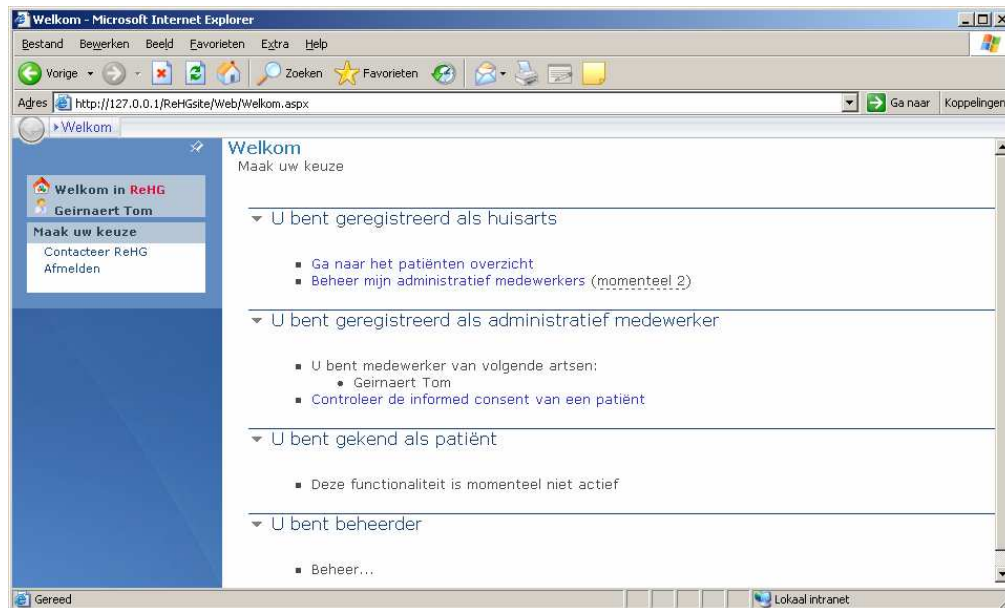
Welkom - Microsoft Internet Explorer

Bestand Bewerken Beeld Favorieten Extra Help

Vorige Zoeken Favorieten

Adres http://127.0.0.1/ReHGsite/Web/Welkom.aspx Ga naar Koppelingen

Welkom

Welkom in ReHG
Geirnaert Tom
Maak uw keuze
Contacteer ReHG
Afmelden

Welkom
Maak uw keuze

U bent geregistreerd als huisarts

- Ga naar het patiënten overzicht
- Beheer mijn administratief medewerkers (momenteel 2)

U bent geregistreerd als administratief medewerker

- U bent medewerker van volgende artsen:
  - Geirnaert Tom
- Controleer de informed consent van een patiënt

U bent gekend als patiënt

- Deze functionaliteit is momenteel niet actief

U bent beheerder

- Beheer...

Gereed Lokaal intranet